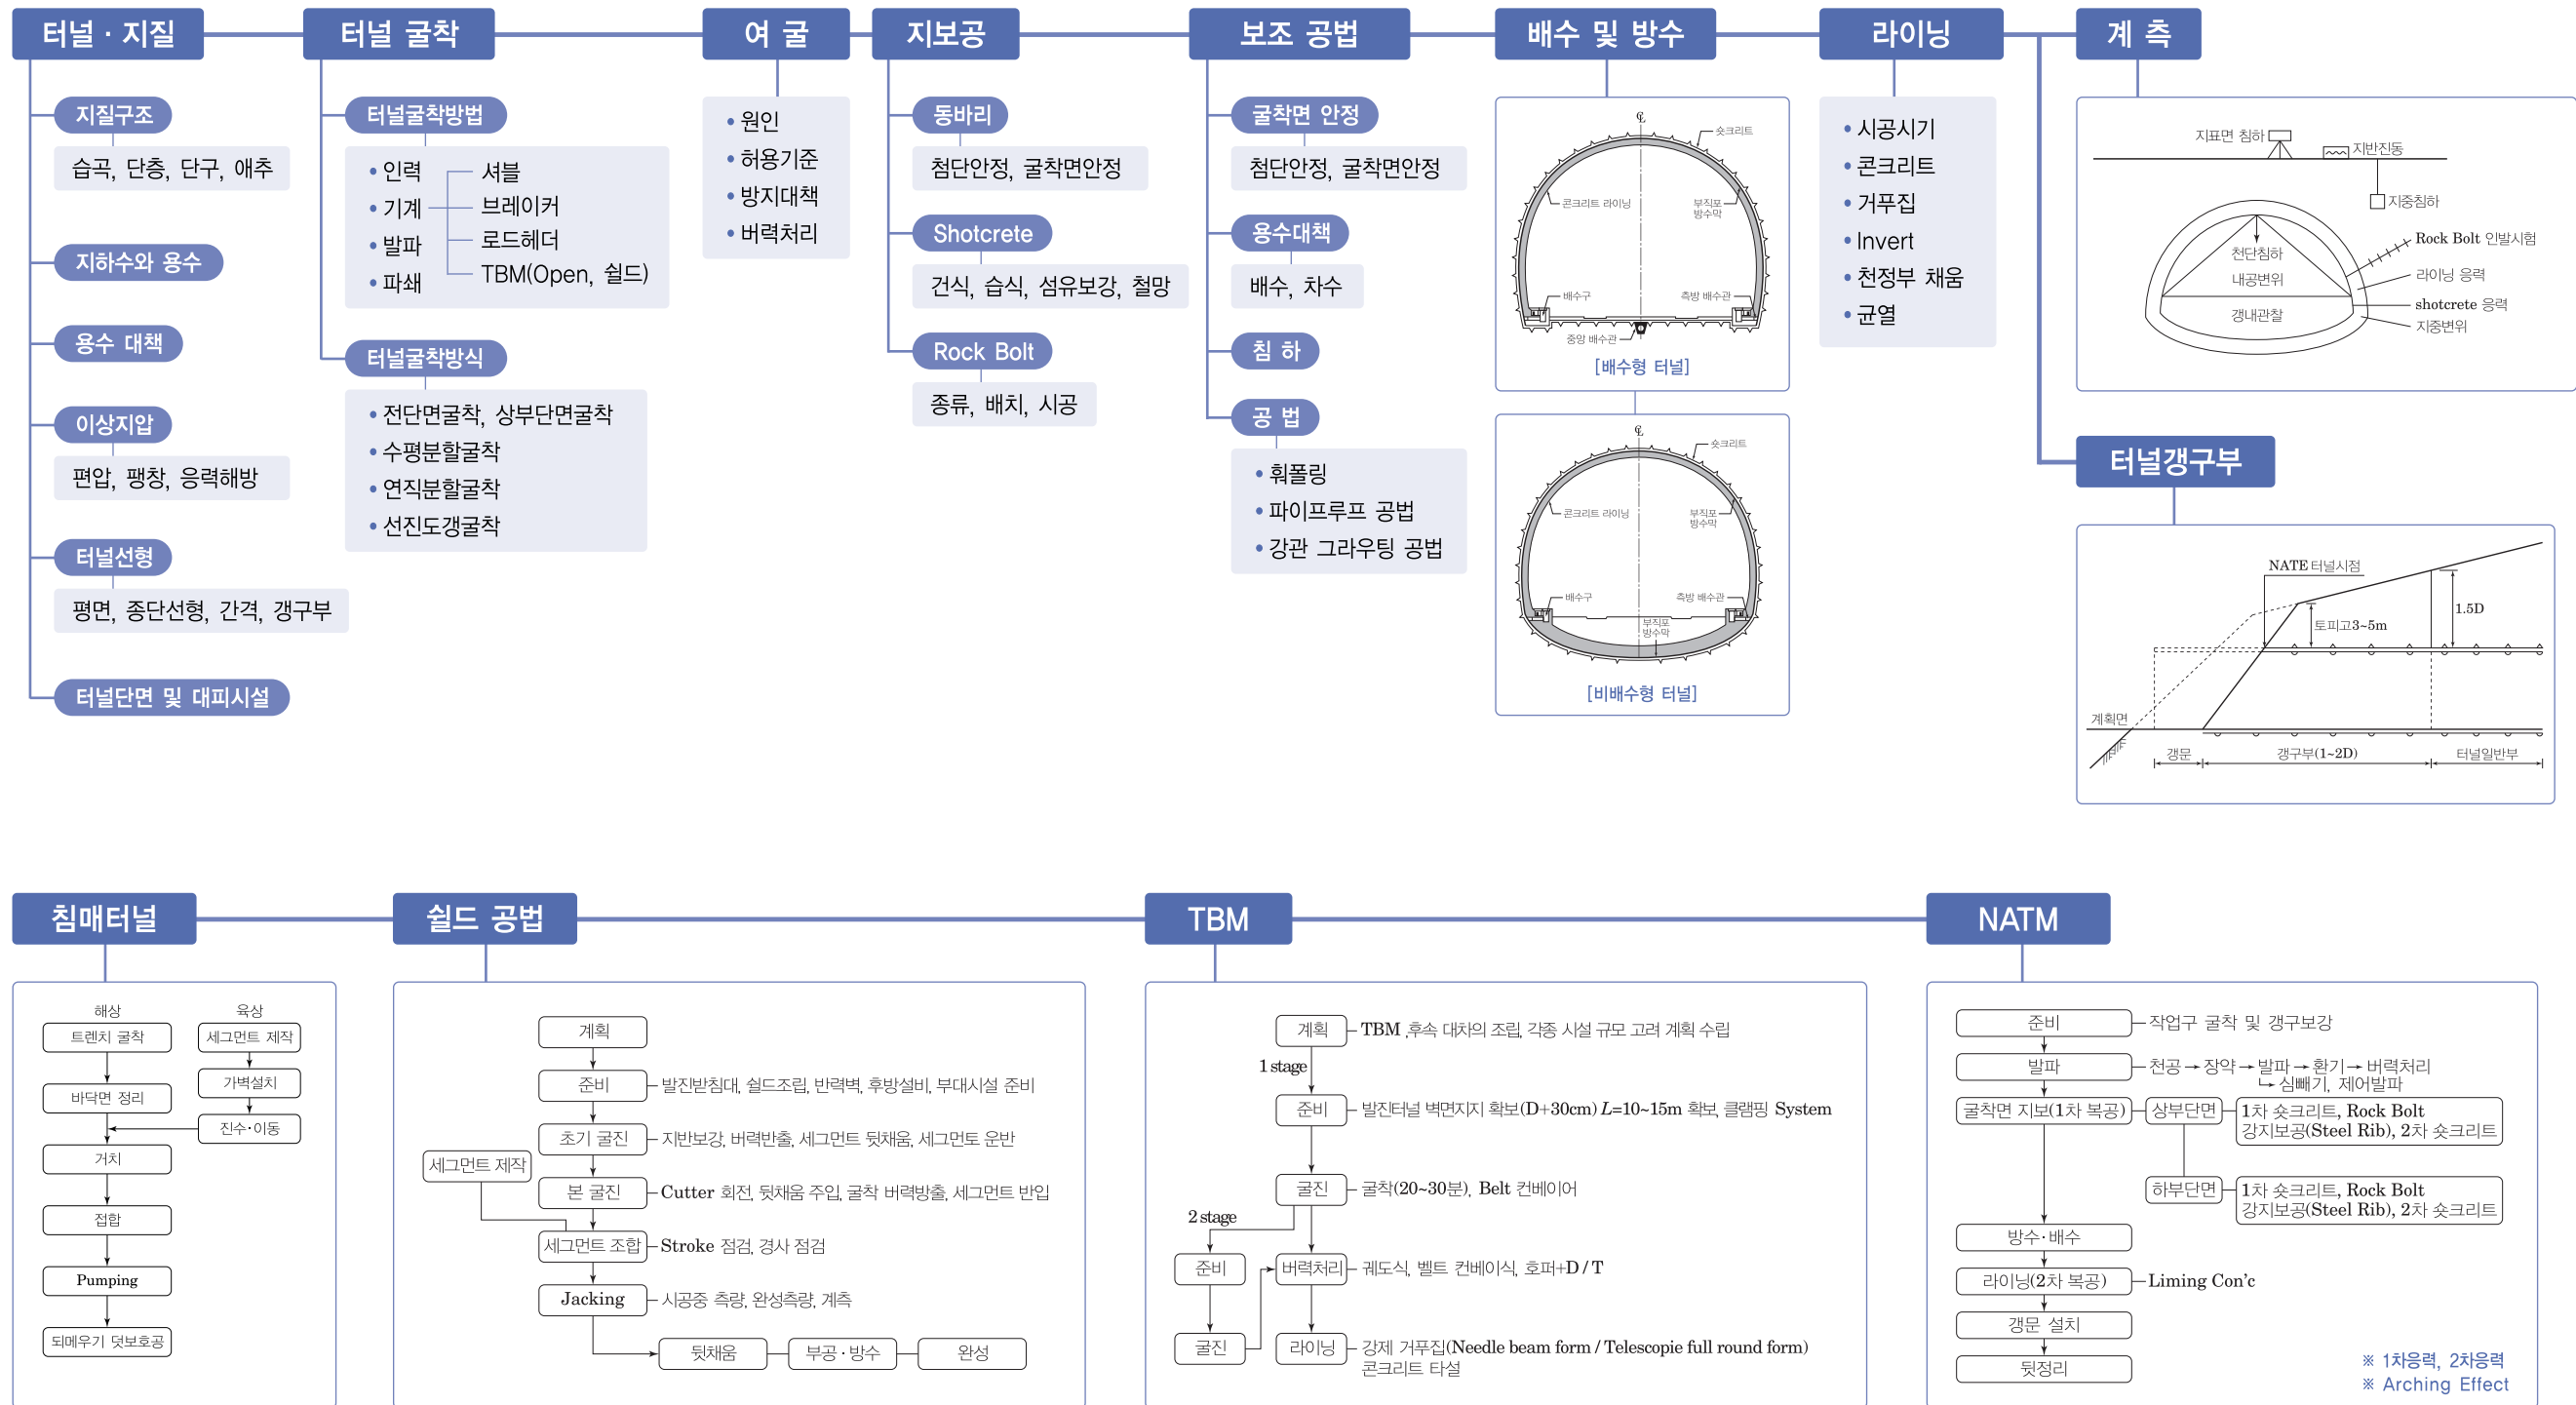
터널 · 지질

지질구조
습곡, 단층, 단구, 애추

지하수와 용수

용수 대책

이상지압
편압, 팽창, 응력해방

터널선형
평면, 종단선형, 간격, 갱구부

터널단면 및 대피시설

터널 굴착

터널굴착방법
• 인력 • 기계 • 발파 • 파쇄
셔블
브레이커
로드헤더
TBM(Open, 쉴드)

터널굴착방식
• 전단면굴착, 상부단면굴착
• 수평분할굴착
• 연직분할굴착
• 선진도갱굴착

여 굴
• 원인
• 허용기준
• 방지대책
• 버력처리

지보공

동바리
첨단안정, 굴착면안정

Shotcrete
건식, 습식, 섬유보강, 철망

Rock Bolt
종류, 배치, 시공

보조 공법

굴착면 안정
첨단안정, 굴착면안정

용수대책
배수, 차수

침 하

공 법
• 훠폴링
• 파이프루프 공법
• 강관 그라우팅 공법

배수 및 방수

℄
숏크리트
콘크리트 라이닝
부직포 방수막
배수구
측방 배수관
중앙 배수관
[배수형 터널]

℄
숏크리트
콘크리트 라이닝
부직포 방수막
배수구
측방 배수관
부직포 방수막
[비배수형 터널]

라이닝
• 시공시기
• 콘크리트
• 거푸집
• Invert
• 천정부 채움
• 균열

계 측

지표면 침하
지반진동
지중침하
Rock Bolt 인발시험
천단침하
내공변위
라이닝 응력
갱내관찰
shotcrete 응력
지중변위

터널갱구부

NATE 터널시점
1.5D
토피고3~5m
계획면
갱문
갱구부(1~2D)
터널일반부

침매터널

해상
트렌치 굴착
바닥면 정리
거치
접합
Pumping
되메우기 덧보호공
육상
세그먼트 제작
가벽설치
진수·이동

쉴드 공법

계획
준비 발진받침대, 쉴드조립, 반력벽, 후방설비, 부대시설 준비
초기 굴진 지반보강, 버력반출, 세그먼트 뒷채움, 세그먼트 운반
세그먼트 제작
본 굴진 Cutter 회전, 뒷채움 주입, 굴착 버력방출, 세그먼트 반입
세그먼트 조합 Stroke 점검, 경사 점검
Jacking 시공중 측량, 완성측량, 계측
뒷채움 부공·방수 완성

TBM

계획 TBM ,후속 대차의 조립, 각종 시설 규모 고려 계획 수립
1 stage
준비 발진터널 벽면지지 확보(D+30cm) $L$=10~15m 확보, 클램핑 System
굴진 굴착(20~30분), Belt 컨베이어
2 stage
준비
굴진
버력처리 궤도식, 벨트 컨베이식, 호퍼+D / T
라이닝 강제 거푸집(Needle beam form / Telescopie full round form) 콘크리트 타설

NATM

준비 작업구 굴착 및 갱구보강
발파 천공 → 장약 → 발파 → 환기 → 버력처리
└ 심빼기, 제어발파
굴착면 지보(1차 복공) 상부단면 1차 숏크리트, Rock Bolt 강지보공(Steel Rib), 2차 숏크리트
하부단면 1차 숏크리트, Rock Bolt 강지보공(Steel Rib), 2차 숏크리트
방수·배수
라이닝(2차 복공) Liming Con'c
갱문 설치
뒷정리
※ 1차응력, 2차응력
※ Arching Effect